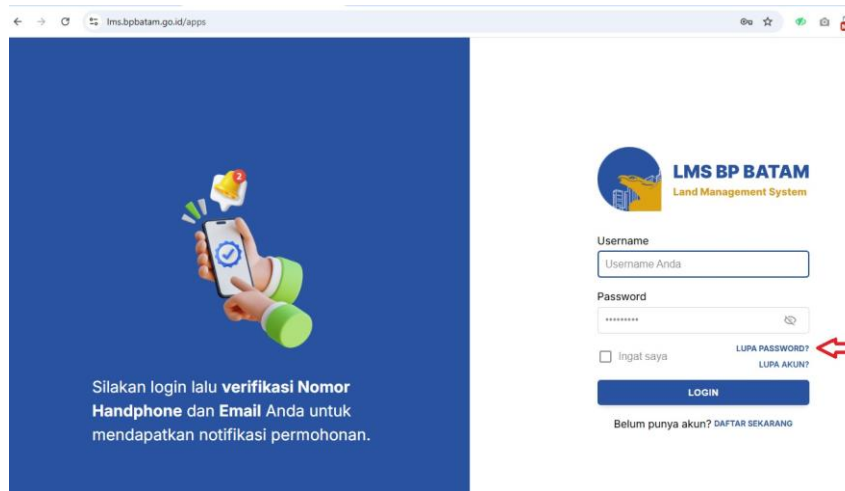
lms.bpbatam.go.id/apps

2

Silakan login lalu verifikasi Nomor Handphone dan Email Anda untuk mendapatkan notifikasi permohonan.

LMS BP BATAM
Land Management System

Username
Username Anda

Password
•••••••••

Ingat saya

LUPA PASSWORD?
LUPA AKUN?

LOGIN

Belum punya akun? DAFTAR SEKARANG